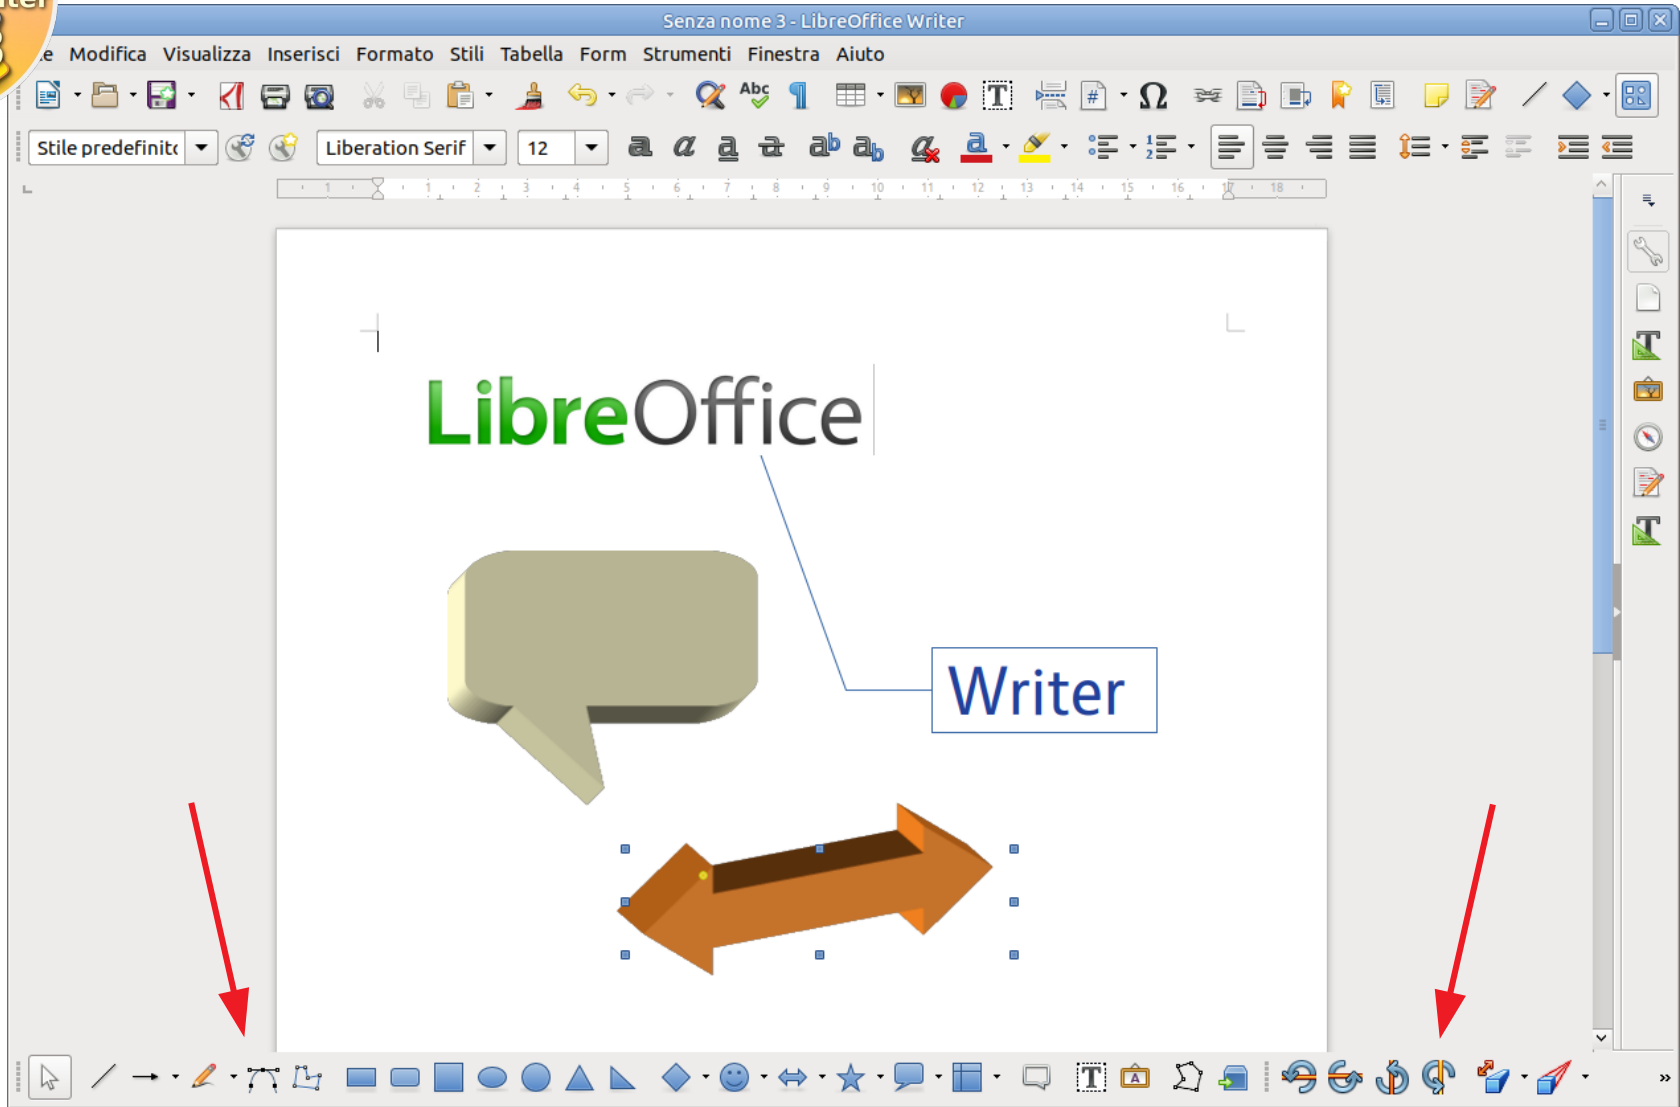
Senza nome 3 - LibreOffice Writer

e Modifica Visualizza Inserisci Formato Stili Tabella Form Strumenti Finestra Aiuto

Stile predefinit Liberation Serif 12

1 2 3 4 5 6 7 8 9 10 11 12 13 14 15 16 17 18

LibreOffice

Writer